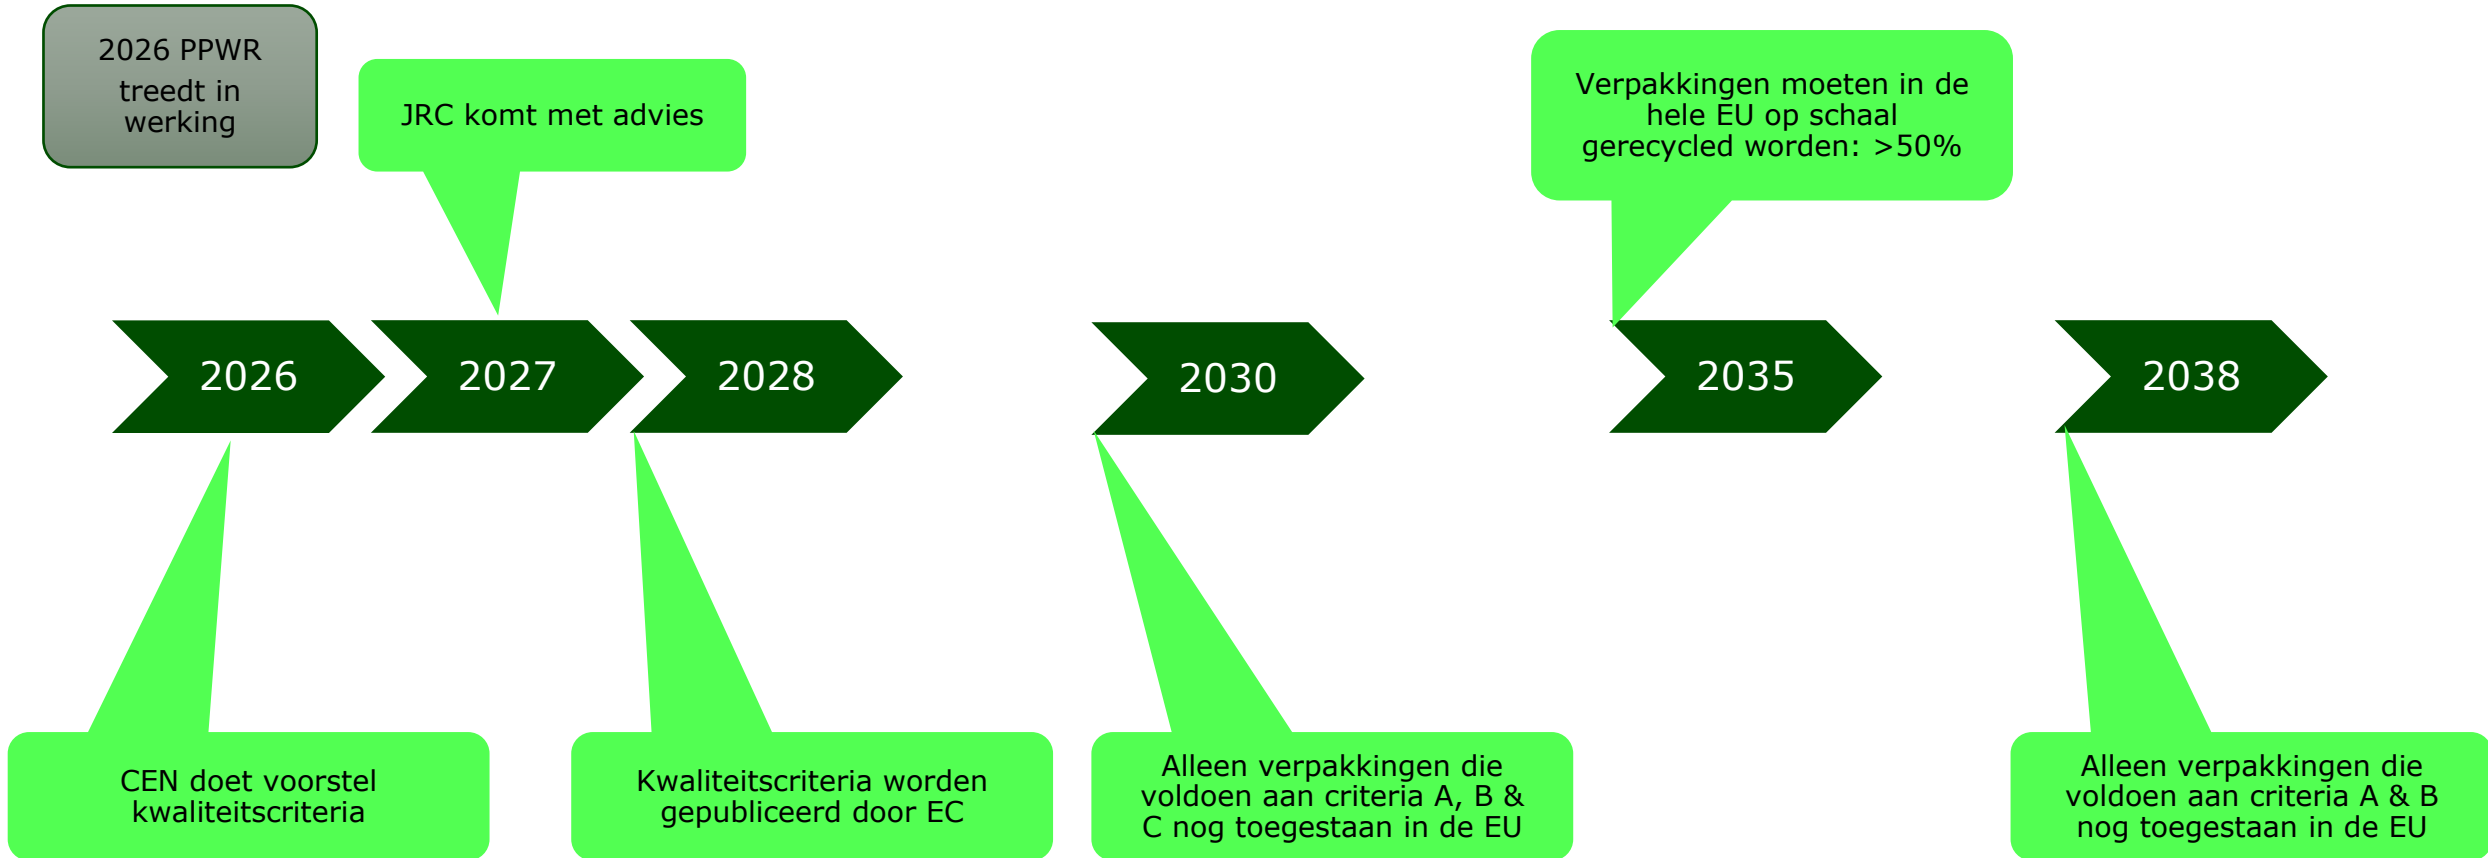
2026 PPWR treedt in werking

JRC komt met advies

Verpakkingen moeten in de hele EU op schaal gerecycled worden: >50%

2026

2027

2028

2030

2035

2038

CEN doet voorstel kwaliteitscriteria

Kwaliteitscriteria worden gepubliceerd door EC

Alleen verpakkingen die voldoen aan criteria A, B & C nog toegestaan in de EU

Alleen verpakkingen die voldoen aan criteria A & B nog toegestaan in de EU